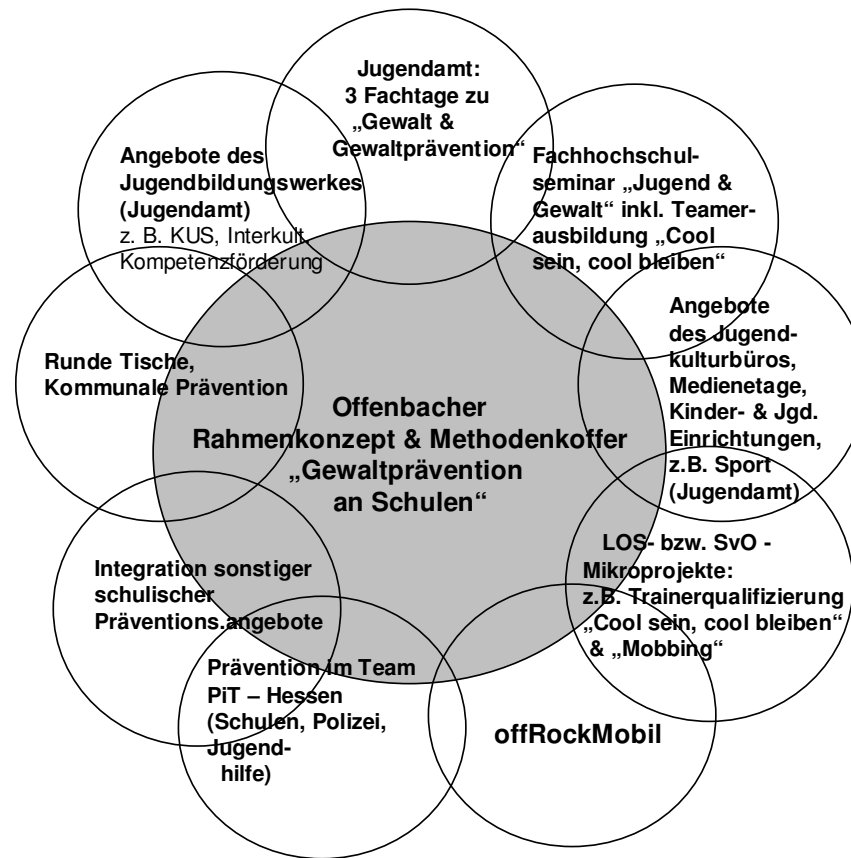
Offenbacher Rahmenkonzept & Methodenkoffer „Gewaltprävention an Schulen“

Jugendamt: 3 Fachtage zu „Gewalt & Gewaltprävention“

Fachhochschulseminar „Jugend & Gewalt“ inkl. Teamerausbildung „Cool sein, cool bleiben“

Angebote des Jugendkulturbüros, Medienetage, Kinder- & Jgd. Einrichtungen, z.B. Sport (Jugendamt)

LOS- bzw. SvO - Mikroprojekte: z.B. Trainerqualifizierung „Cool sein, cool bleiben“ & „Mobbing“

offRockMobil

Prävention im Team PiT – Hessen (Schulen, Polizei, Jugendhilfe)

Integration sonstiger schulischer Präventions.angebote

Runde Tische, Kommunale Prävention

Angebote des Jugendbildungswerkes (Jugendamt) z. B. KUS, Interkult. Kompetenzförderung